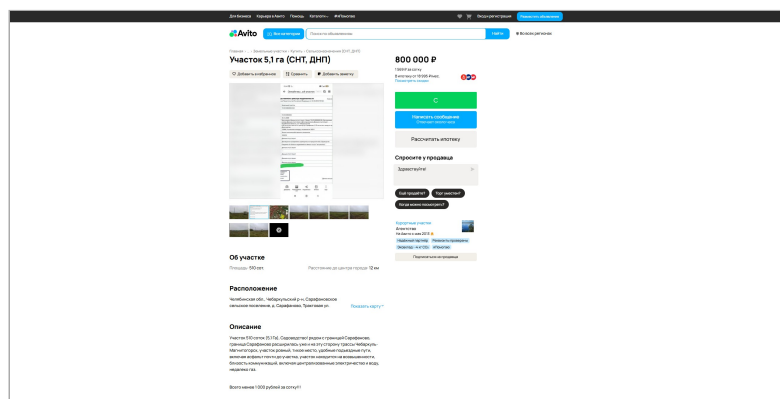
Для бизнеса Карьера в Авито Помощь Каталоги #Яправа Вход и регистрация Разместить объявление

Avito Все категории Поиск по объявлениям Найти Во всех регионах

Главная · ... · Земельные участки · Купить · Сельхозназначения (СНТ, ДНП)

Участок 5,1 га (СНТ, ДНП)

Добавить в избранное Сравнить Добавить заметку

800 000 ₽

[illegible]

В ипотеку от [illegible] ₽ в мес.

Посмотреть условия

Написать сообщение

Отвечает около часа

Рассчитать ипотеку

Спросите у продавца

Здравствуйте!

Ещё продаёте? Торг уместен? Когда можно посмотреть?

Хорошие участки

Агентство

На Авито с мая 2015

Надёжный партнёр Реквизиты проверены Документы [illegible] #Яправа

Подписаться на продавца

Об участке

Площадь: 510 сот.

Расстояние до центра города: 12 км

Расположение

Челябинская обл., Чебаркульский р-н, Сарафановское сельское поселение, д. Сарафаново, Трактовая ул.

Показать карту

Описание

Участок 510 соток (5,1 Га). Садоводство! рядом с границей Сарафаново, границы Сарафаново расширялись уже и на эту сторону трассы Чебаркуль-Магнитогорск, участок ровный, тихое место, удобные подъездные пути, включен асфальт почти до участка, участок находится на возвышенности, близость коммуникаций, включая централизованное электричество и воду, недалеко газ.

Всего менее 1 000 рублей за сотку!!!